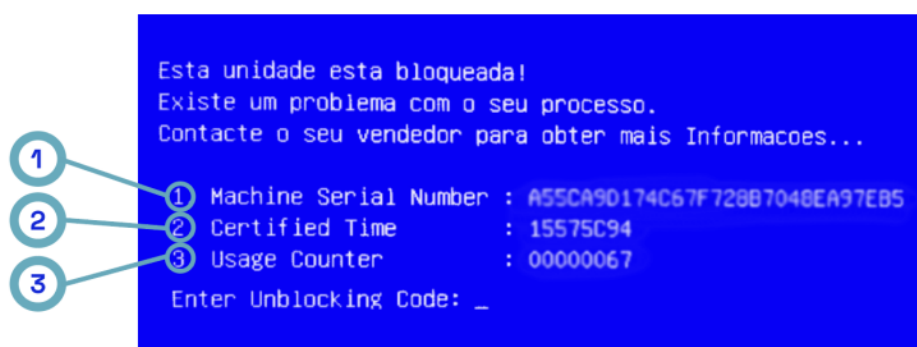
Esta unidade esta bloqueada!
Existe um problema com o seu processo.
Contacte o seu vendedor para obter mais Informacoes...

1
2
3

1 Machine Serial Number : A55CA9D174C67F728B7048EA97EB5
2 Certified Time : 15575C94
3 Usage Counter : 00000067

Enter Unblocking Code: _